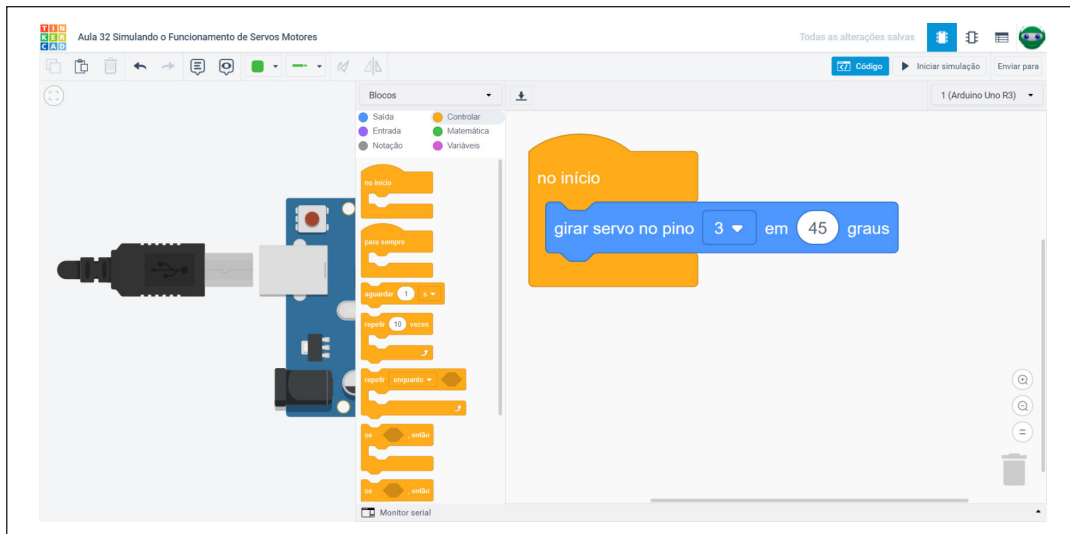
TIN KER CAD

Aula 32 Simulando o Funcionamento de Servos Motores

Todas as alterações salvas

Código

Iniciar simulação

Enviar para

Blocos

1 (Arduino Uno R3)

Saída
Controlar
Entrada
Matemática
Notação
Variáveis

no início

para sempre

aguardar 1 s

repetir 10 vezes

repetir enquanto

se , então

se , então

no início

girar servo no pino 3 em 45 graus

Monitor serial